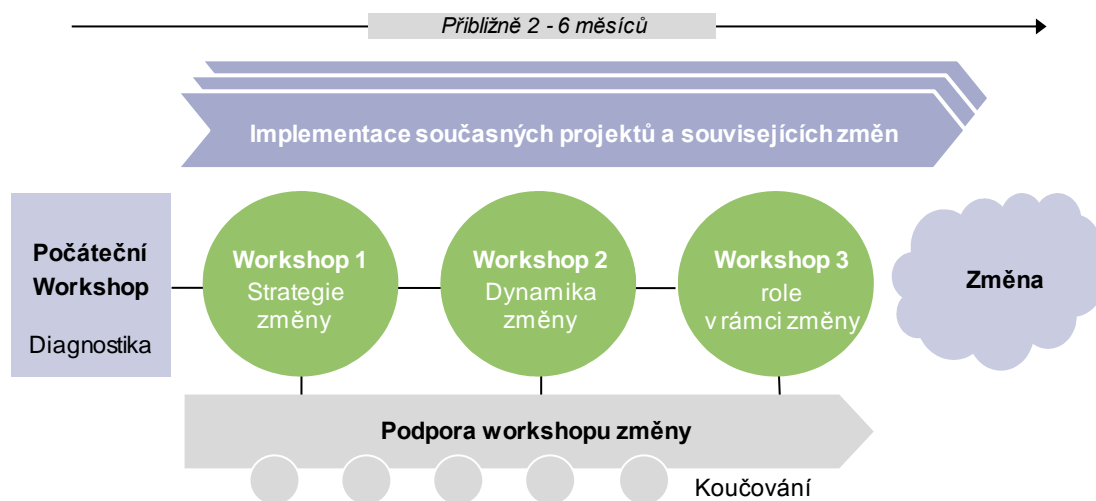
Přibližně 2 - 6 měsíců

Implementace současných projektů a souvisejících změn

Počáteční Workshop

Diagnostika

Workshop 1
Strategie změny

Workshop 2
Dynamika změny

Workshop 3
role v rámci změny

Změna

Podpora workshopu změny

Koučování